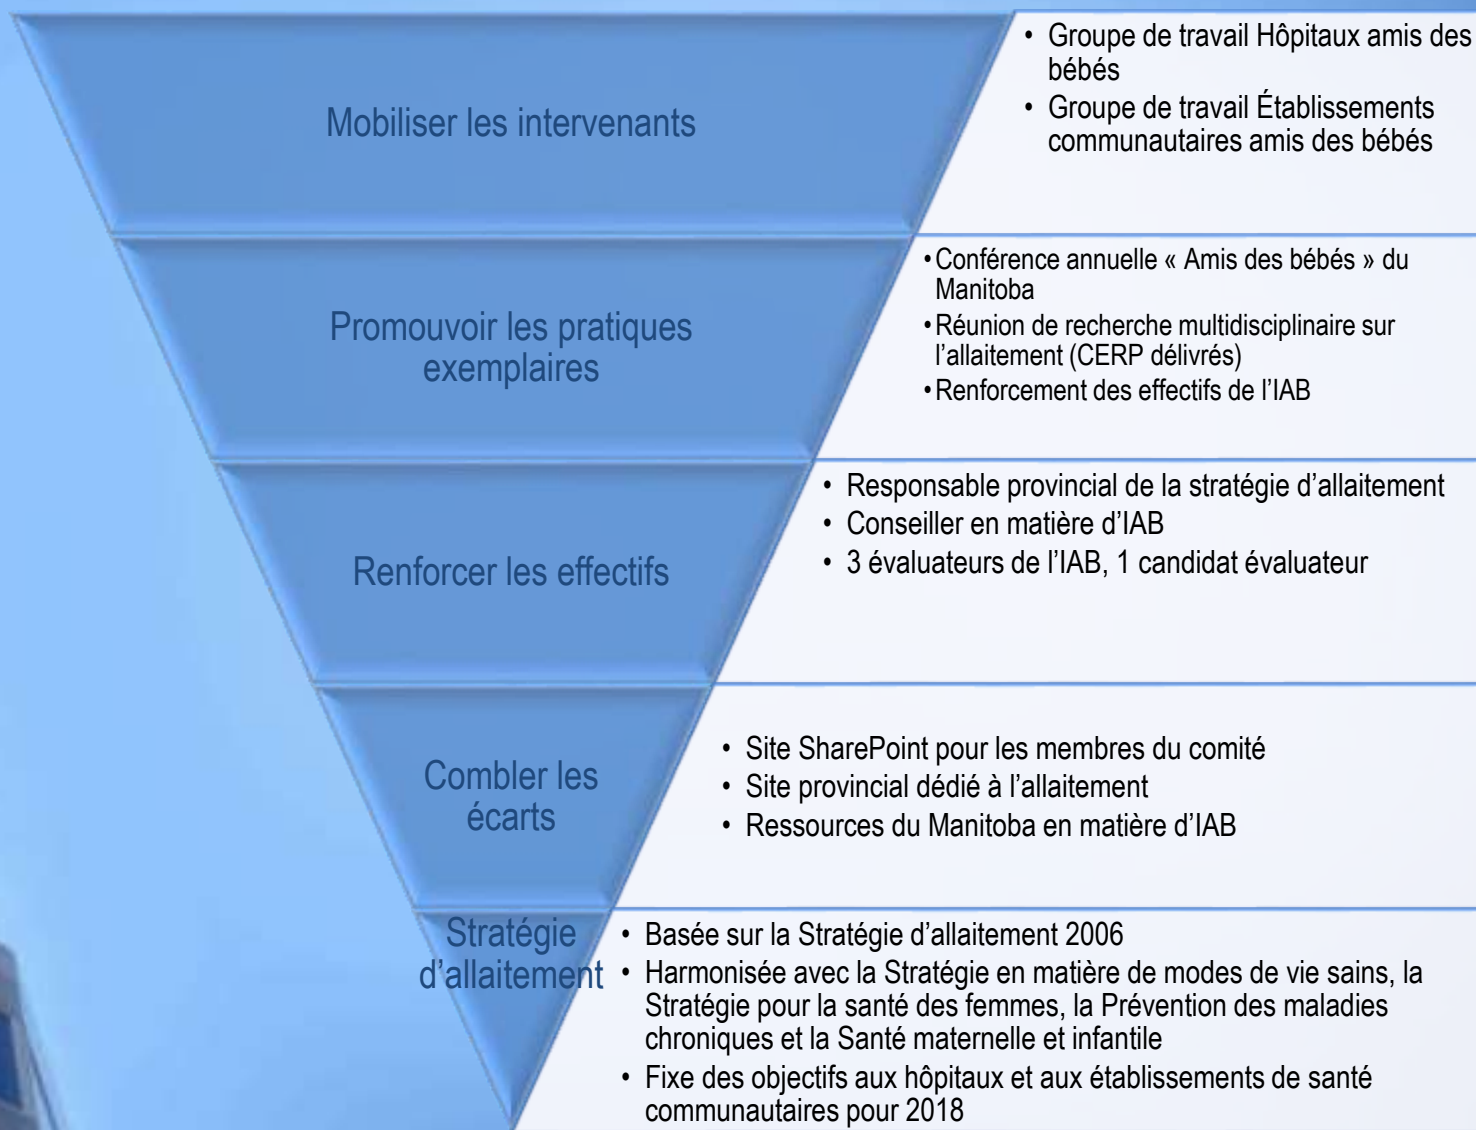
Mobiliser les intervenants

• Groupe de travail Hôpitaux amis des bébés
• Groupe de travail Établissements communautaires amis des bébés

Promouvoir les pratiques exemplaires

• Conférence annuelle « Amis des bébés » du Manitoba
• Réunion de recherche multidisciplinaire sur l'allaitement (CERP délivrés)
• Renforcement des effectifs de l'IAB

Renforcer les effectifs

• Responsable provincial de la stratégie d'allaitement
• Conseiller en matière d'IAB
• 3 évaluateurs de l'IAB, 1 candidat évaluateur

Combler les écarts

• Site SharePoint pour les membres du comité
• Site provincial dédié à l'allaitement
• Ressources du Manitoba en matière d'IAB

Stratégie d'allaitement

• Basée sur la Stratégie d'allaitement 2006
• Harmonisée avec la Stratégie en matière de modes de vie sains, la Stratégie pour la santé des femmes, la Prévention des maladies chroniques et la Santé maternelle et infantile
• Fixe des objectifs aux hôpitaux et aux établissements de santé communautaires pour 2018